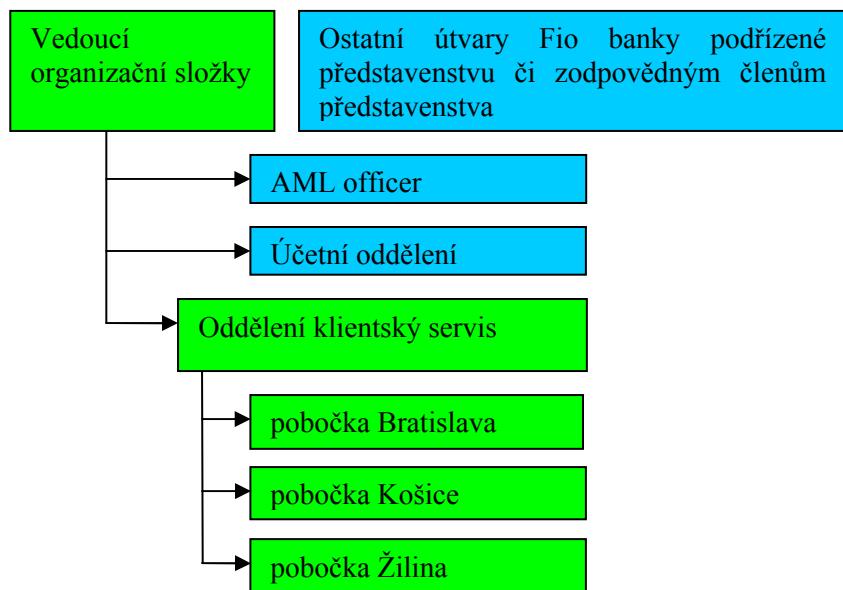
Vedoucí organizační složky

Ostatní útvary Fio banky podřízené představenstvu či zodpovědným členům představenstva

AML officer

Účetní oddělení

Oddělení klientský servis

pobočka Bratislava

pobočka Košice

pobočka Žilina